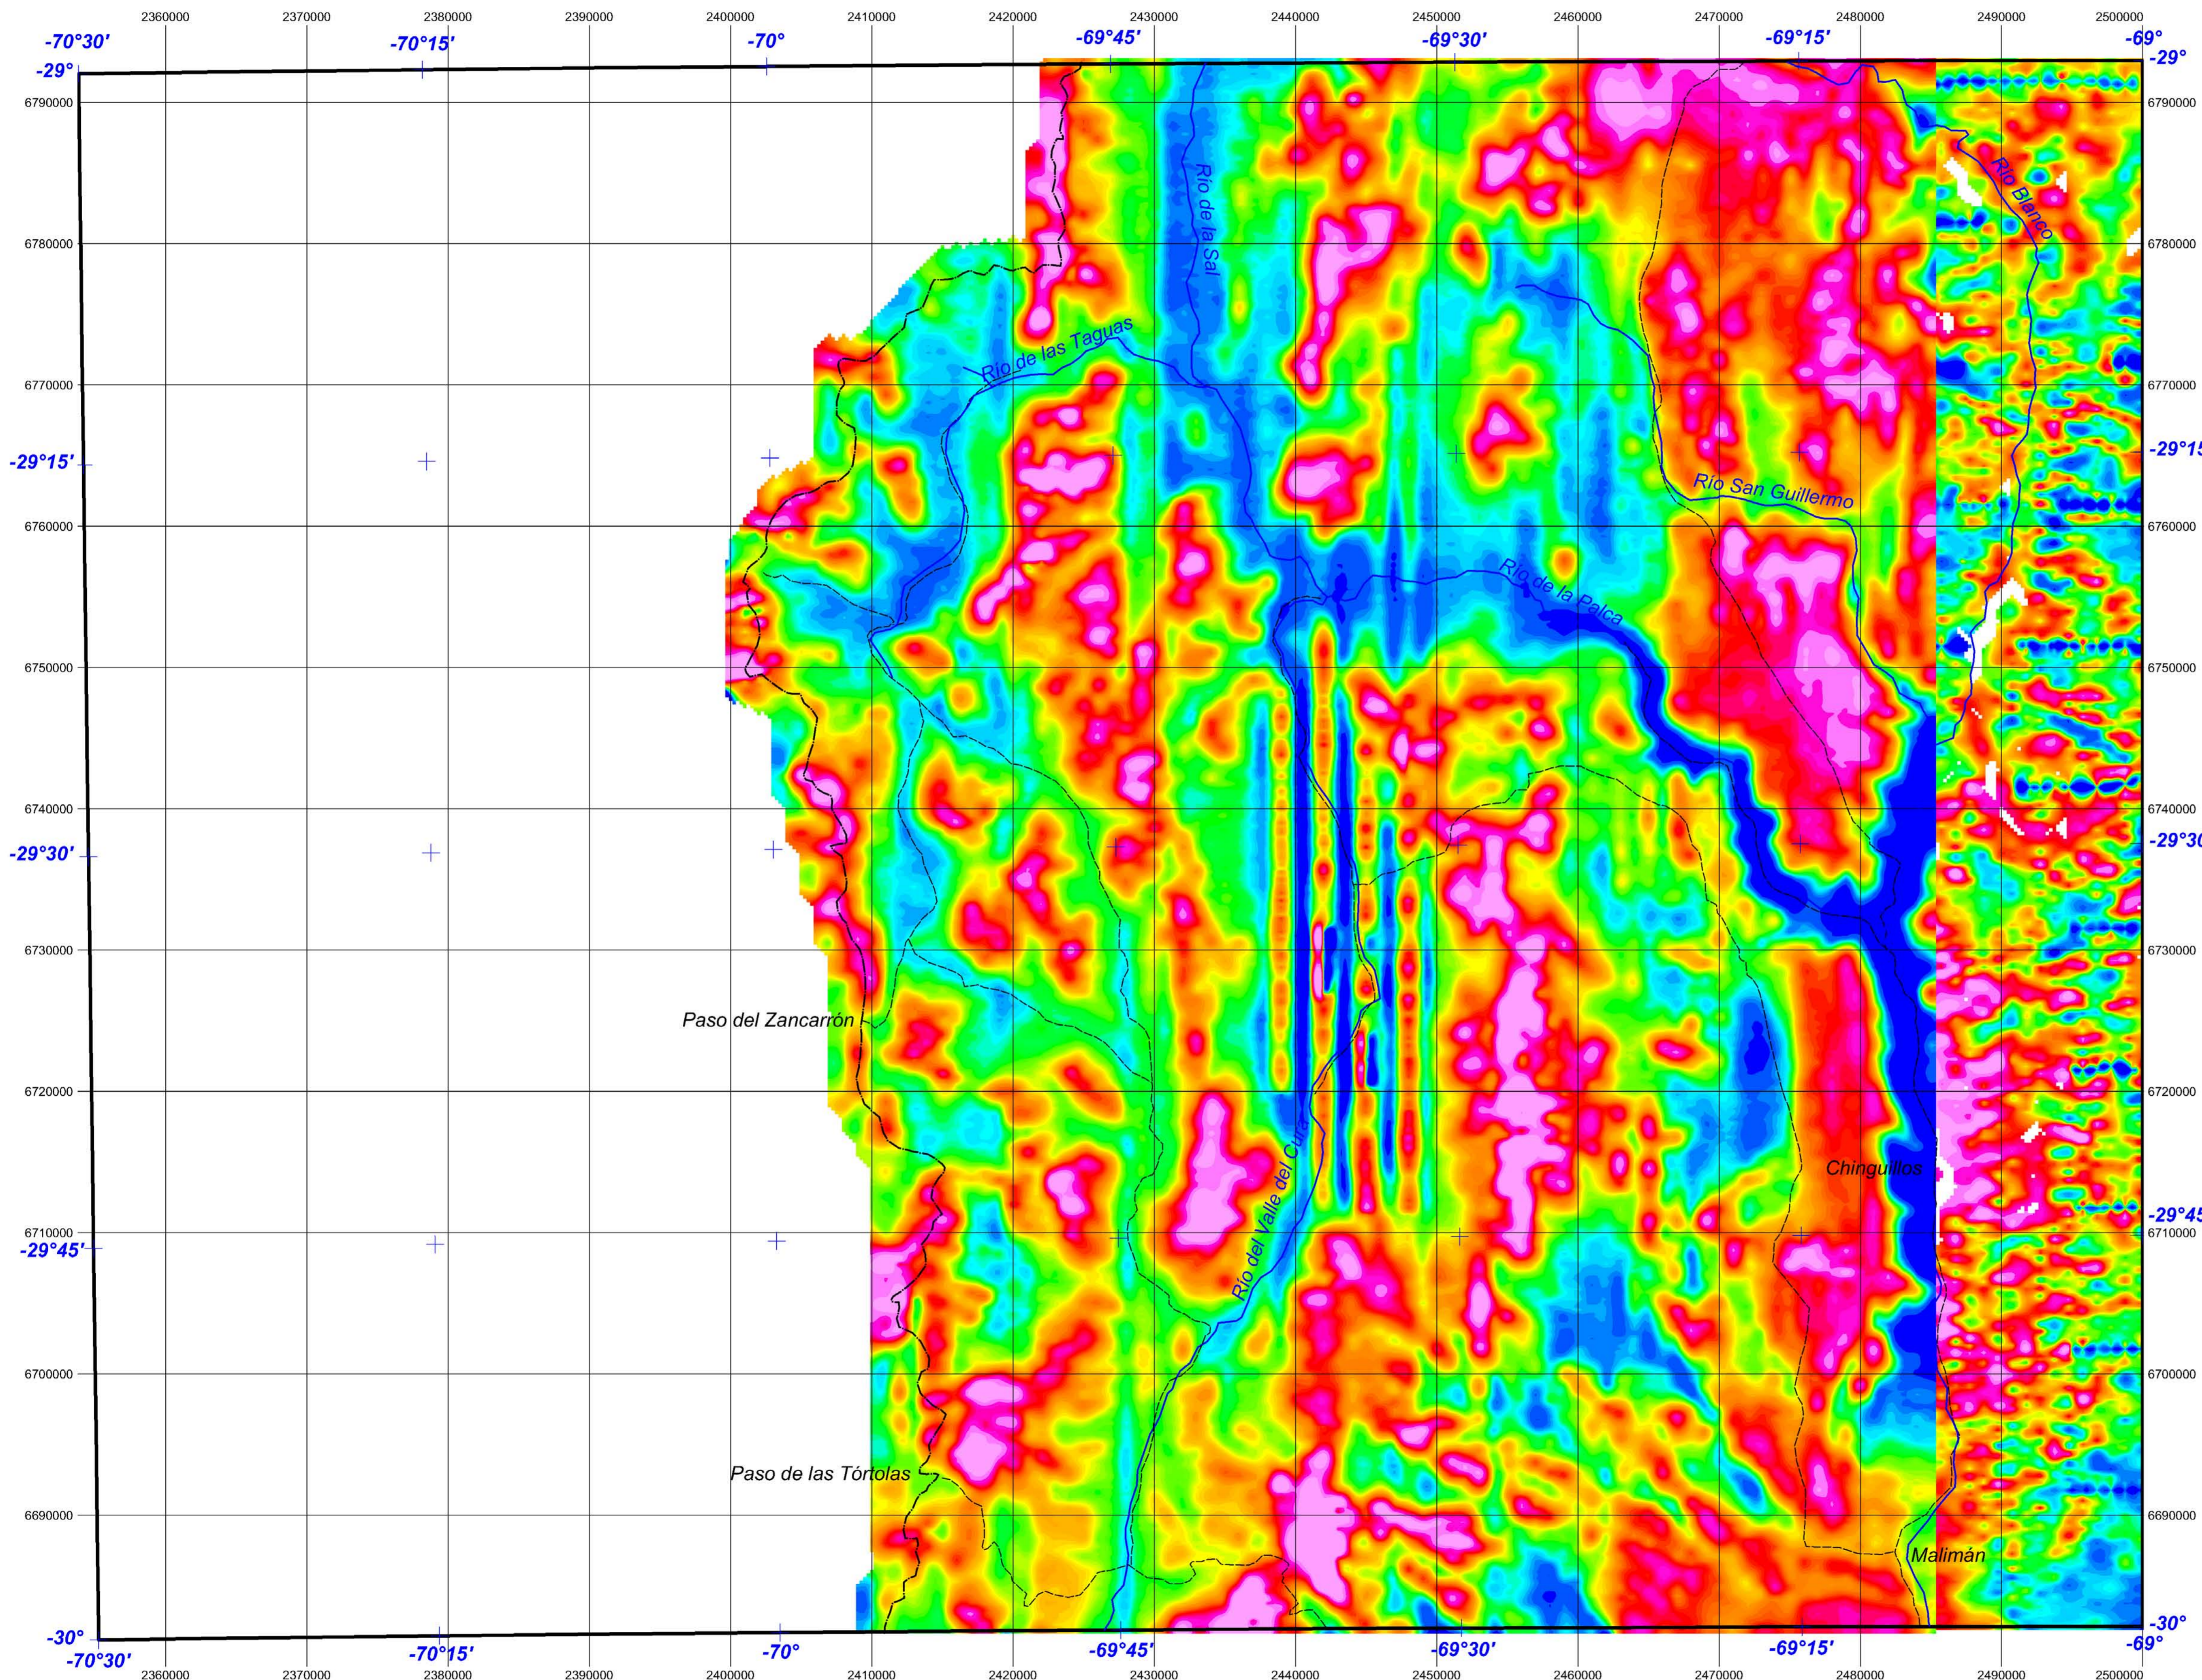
2360000 2370000 2380000 2390000 2400000 2410000 2420000 2430000 2440000 2450000 2460000 2470000 2480000 2490000 2500000

-70°30' -70°15' -70° -69°45' -69°30' -69°15' -69°

-29° -29°

6790000 6790000

Río de la Sal

Río Blanco

6780000 6780000

Río de las Taguas

6770000 6770000

-29°15' -29°15

Río San Guillermo

6760000 6760000

Río de la Palca

6750000 6750000

6740000 6740000

-29°30' -29°30

6730000 6730000

Paso del Zancarrón

6720000 6720000

Chinguillos

Río del Valle del Cura

6710000 6710000

-29°45' -29°45

6700000 6700000

Paso de las Tórtolas

6690000 6690000

Malimán

-30° -30°

-70°30' -70°15' -70° -69°45' -69°30' -69°15' -69°

2360000 2370000 2380000 2390000 2400000 2410000 2420000 2430000 2440000 2450000 2460000 2470000 2480000 2490000 2500000